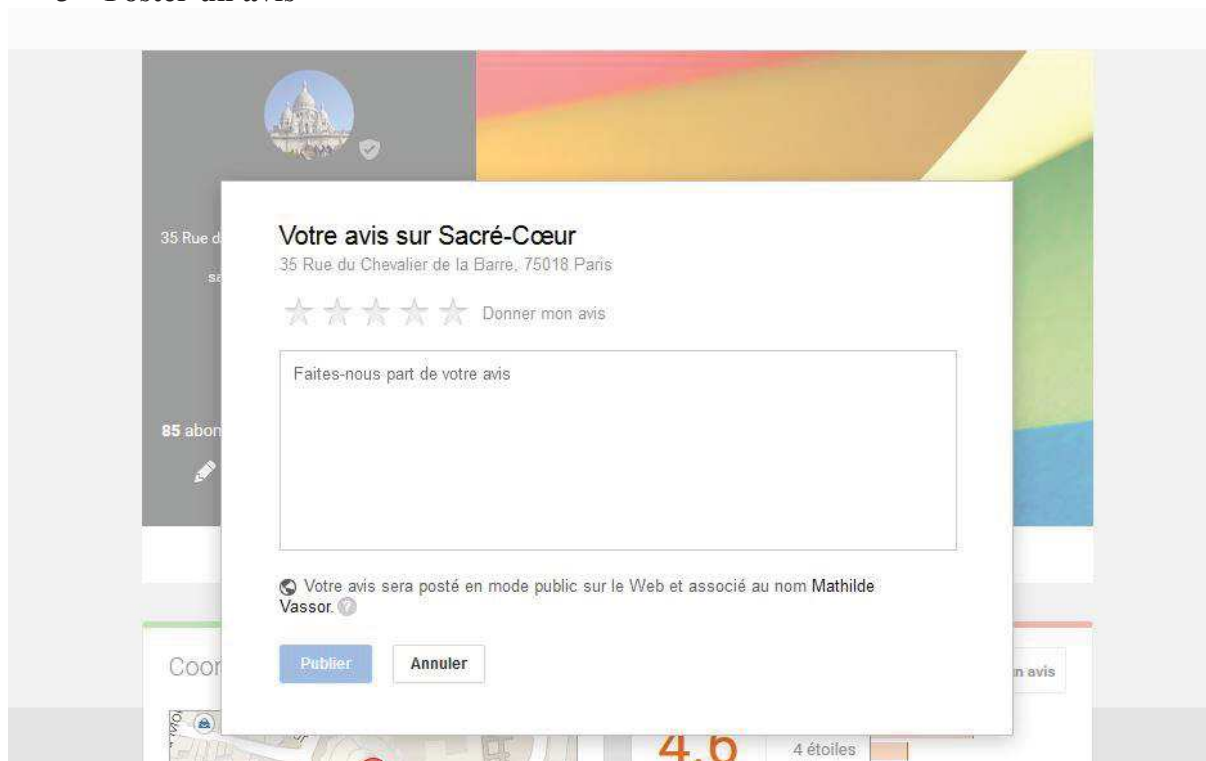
Votre avis sur Sacré-Cœur
35 Rue du Chevalier de la Barre, 75018 Paris

Donner mon avis

Faites-nous part de votre avis

Votre avis sera posté en mode public sur le Web et associé au nom Mathilde Vassor.

Publier
Annuler

35 Rue d
sa
85 abon
Coor
n avis
4.6
4 étoiles